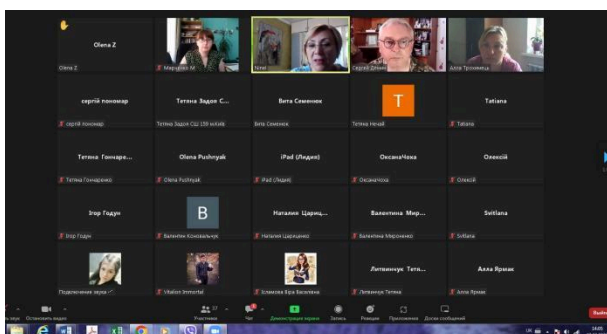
Olena Z
Olena Z
Марцішко Ал
Тетя
Сергій Дзюба
Алла Троянівська

сергій пономар
сергій пономар
Тетяна Задоя С...
Тетяна Задоя СШ 159 місько
Вита Семенек
Вита Семенек
T
Тетяна Нечай
Tatiana
Tatiana

Тетяна Гончаре...
Тетяна Гончаренко
Olena Pushnyak
Olena Pushnyak
iPad (Лидия)
iPad (Лидия)
ОксанаЧеха
ОксанаЧеха
Олексій
Олексій

Ігор Годун
Ігор Годун
B
Валентин Коновальчук
Наталия Цариц...
Наталия Царицинко
Валентина Мир...
Валентина Мироненко
Svitlana
Svitlana

Подключение звука
Vitalion Immortal
Климова Кіра Вікторівна
Литвинчук Тетя...
Литвинчук Тетяна
Алла Ярмак
Алла Ярмак

Остановить видео
Участники
Чат
Демонстрация экрана
Запись
Реакции
Приложения
Доска сообщений
Выйти